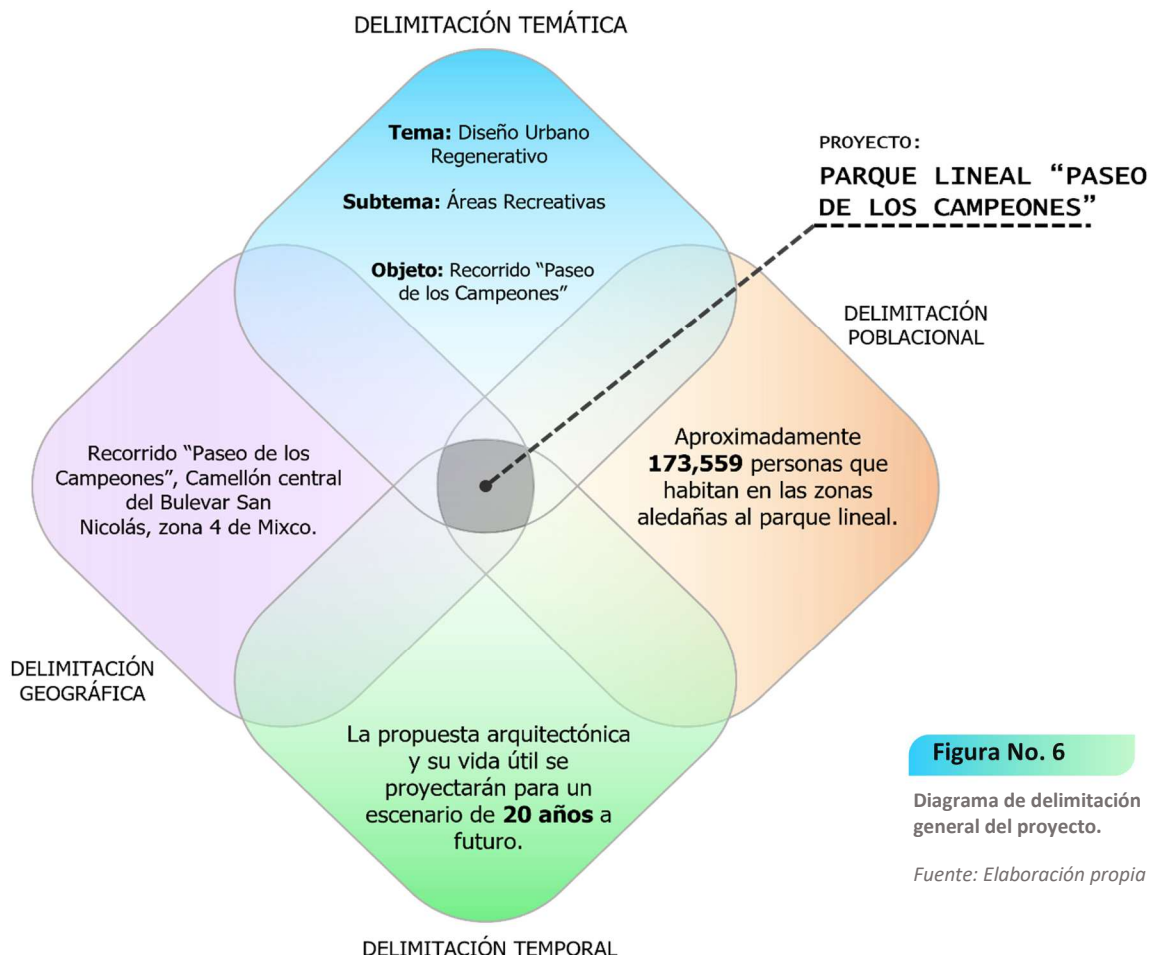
DELIMITACIÓN TEMÁTICA

**Tema:** Diseño Urbano Regenerativo

**Subtema:** Áreas Recreativas

**Objeto:** Recorrido "Paseo de los Campeones"

PROYECTO:

PARQUE LINEAL "PASEO DE LOS CAMPEONES"

DELIMITACIÓN POBLACIONAL

Recorrido "Paseo de los Campeones", Camellón central del Bulevar San Nicolás, zona 4 de Mixco.

Aproximadamente **173,559** personas que habitan en las zonas aledañas al parque lineal.

DELIMITACIÓN GEOGRÁFICA

La propuesta arquitectónica y su vida útil se proyectarán para un escenario de **20 años** a futuro.

Figura No. 6

Diagrama de delimitación general del proyecto.

Fuente: Elaboración propia

DELIMITACIÓN TEMPORAL